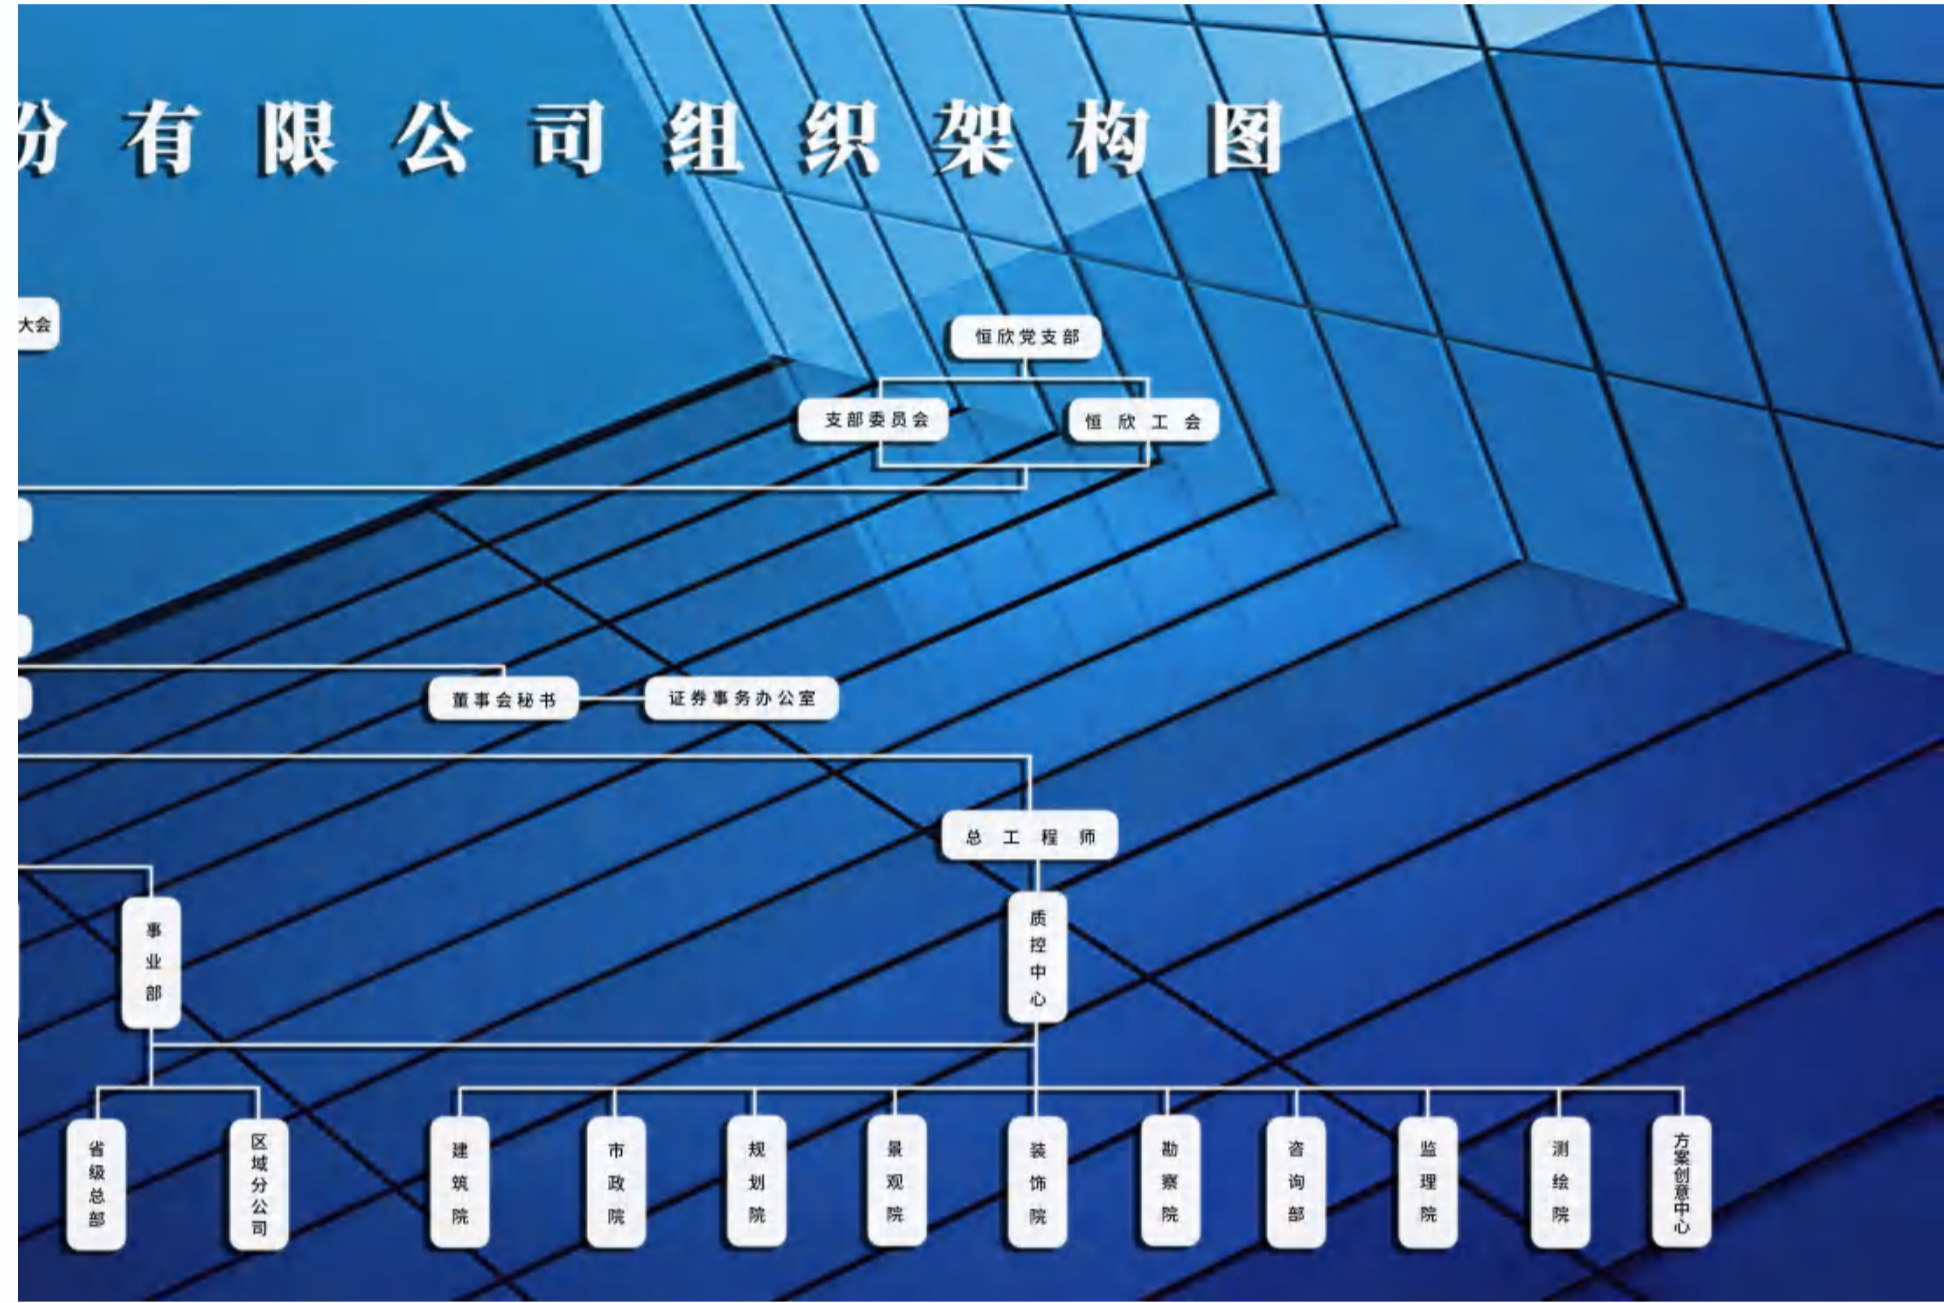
份有限公司组织架构图

大会

恒欣党支部

支部委员会

恒欣工会

董事会秘书

证券事务办公室

总工程师

事业部

质控中心

省级总部

区域分公司

建筑院

市政院

规划院

景观院

装饰院

勘察院

咨询部

监理院

测绘院

方案创意中心